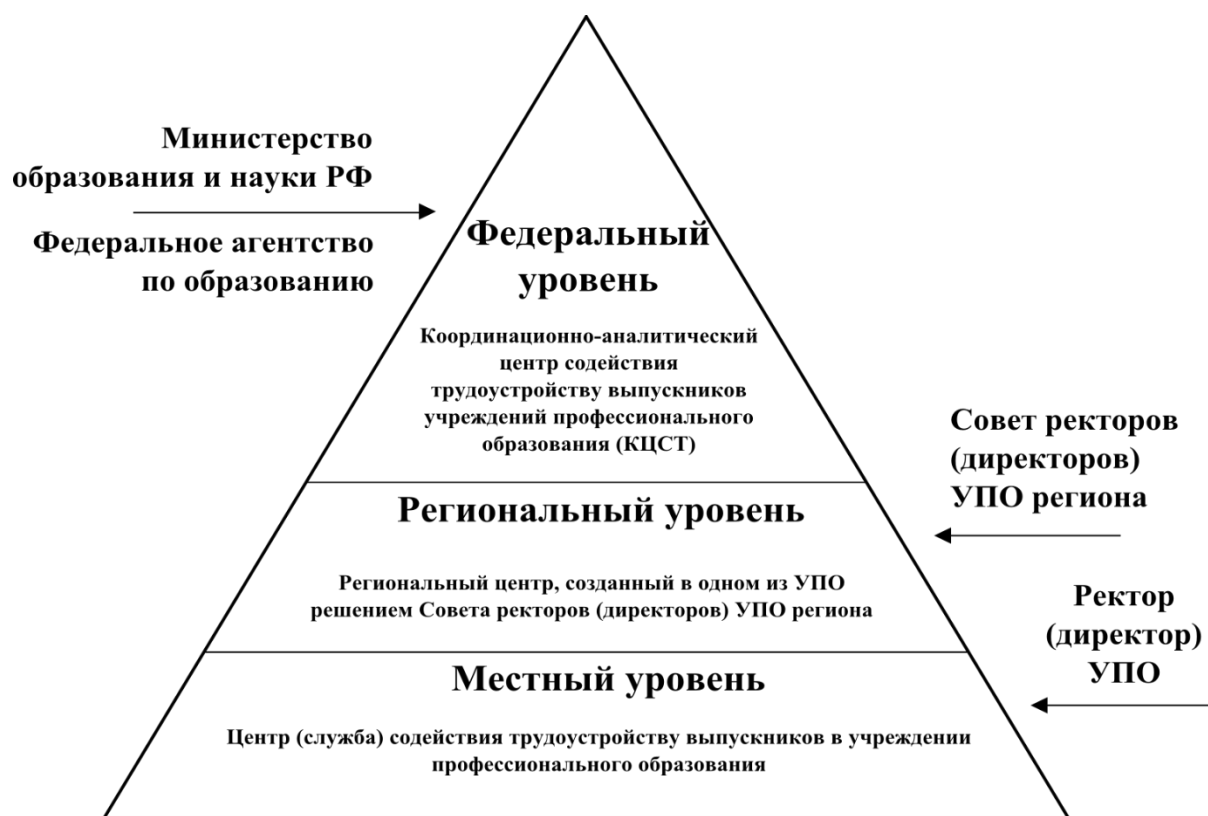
Министерство образования и науки РФ

Федеральное агентство по образованию

Федеральный уровень

Координационно-аналитический центр содействия трудоустройству выпускников учреждений профессионального образования (КЦСТ)

Совет ректоров (директоров) УПО региона

Региональный уровень

Региональный центр, созданный в одном из УПО решением Совета ректоров (директоров) УПО региона

Ректор (директор) УПО

Местный уровень

Центр (служба) содействия трудоустройству выпускников в учреждении профессионального образования